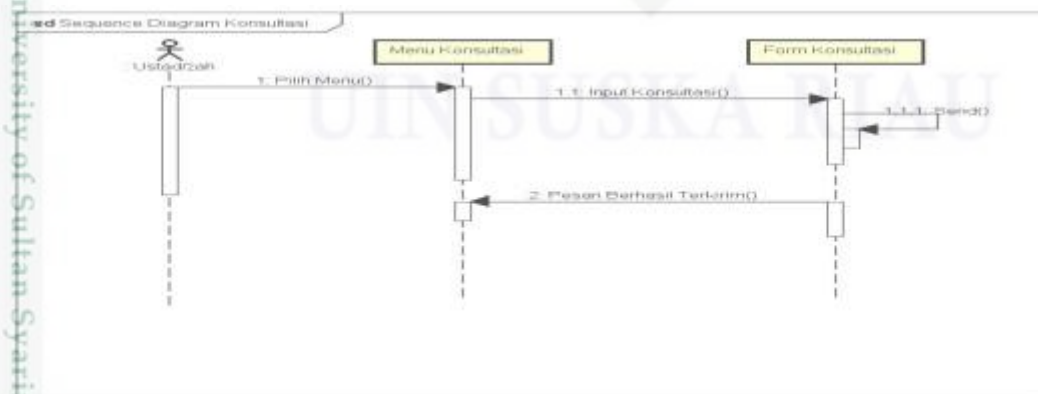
sd Sequence Diagram Konsultasi

Ustadzah

Menu Konsultasi

Form Konsultasi

1: Pilih Menu()

1.1: Input Konsultasi()

1.1.1: Send()

2: Pesan Berhasil Terkirim()

UIN SUSKA RIAU

niversity of Sultan Syari